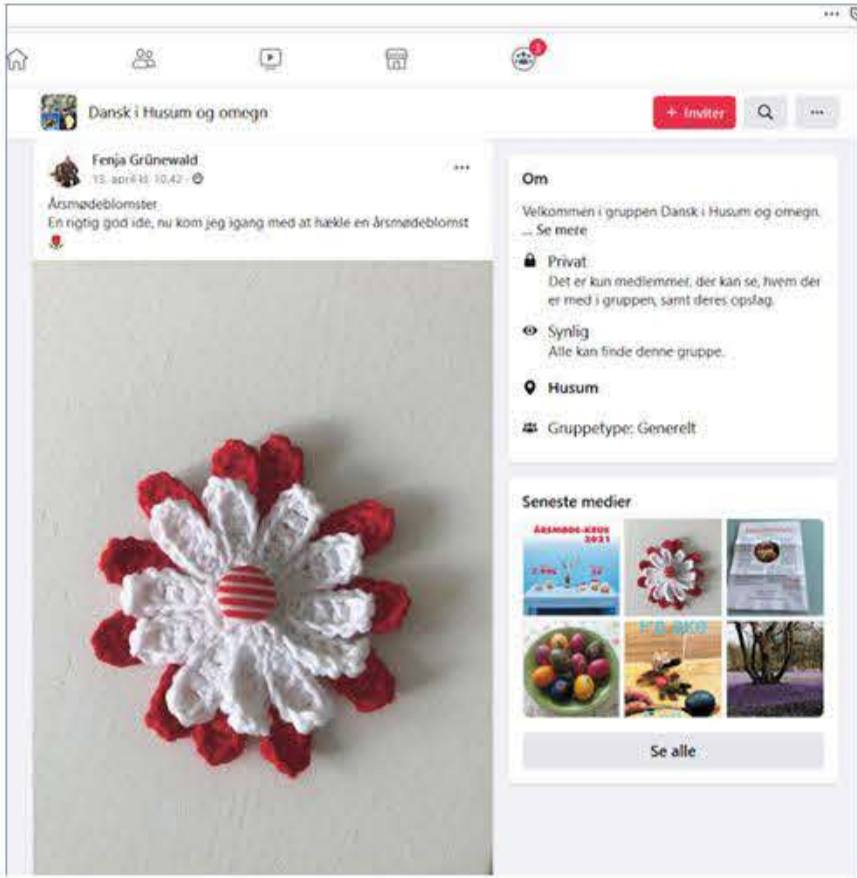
Dansk i Husum og omegn

+ Inviter

Fenja Grünewald
15. april kl. 10.42 ·

Årsmødeblomster
En rigtig god ide, nu kom jeg igang med at hække en årsmødeblomst

Om

Velkommen i gruppen Dansk i Husum og omegn. ... Se mere

Privat
Det er kun medlemmer, der kan se, hvem der er med i gruppen, samt deres opslag.

Synlig
Alle kan finde denne gruppe.

Husum

Gruppetype: Generelt

Seneste medier

ÅRSMØDE-KRUS 2021

Se alle